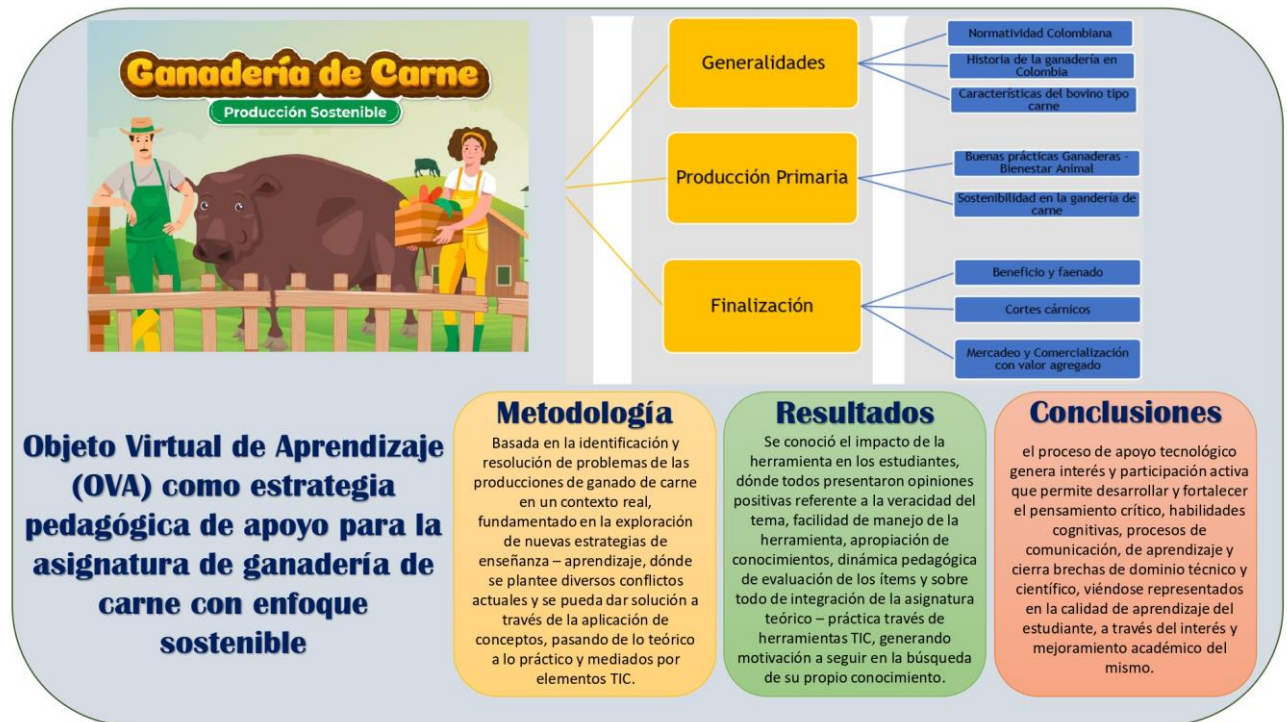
Ganadería de Carne
Producción Sostenible

Generalidades
Normatividad Colombiana
Historia de la ganadería en Colombia
Características del bovino tipo carne

Producción Primaria
Buenas prácticas Ganaderas - Bienestar Animal
Sostenibilidad en la ganderia de carne

Finalización
Beneficio y faenado
Cortes cárnicos
Mercadeo y Comercialización con valor agregado

Objeto Virtual de Aprendizaje (OVA) como estrategia pedagógica de apoyo para la asignatura de ganadería de carne con enfoque sostenible

Metodología
Basada en la identificación y resolución de problemas de las producciones de ganado de carne en un contexto real, fundamentado en la exploración de nuevas estrategias de enseñanza – aprendizaje, dónde se plantee diversos conflictos actuales y se pueda dar solución a través de la aplicación de conceptos, pasando de lo teórico a lo práctico y mediados por elementos TIC.

Resultados
Se conoció el impacto de la herramienta en los estudiantes, dónde todos presentaron opiniones positivas referente a la veracidad del tema, facilidad de manejo de la herramienta, apropiación de conocimientos, dinámica pedagógica de evaluación de los ítems y sobre todo de integración de la asignatura teórico – práctica través de herramientas TIC, generando motivación a seguir en la búsqueda de su propio conocimiento.

Conclusiones
el proceso de apoyo tecnológico genera interés y participación activa que permite desarrollar y fortalecer el pensamiento crítico, habilidades cognitivas, procesos de comunicación, de aprendizaje y cierra brechas de dominio técnico y científico, viéndose representados en la calidad de aprendizaje del estudiante, a través del interés y mejoramiento académico del mismo.